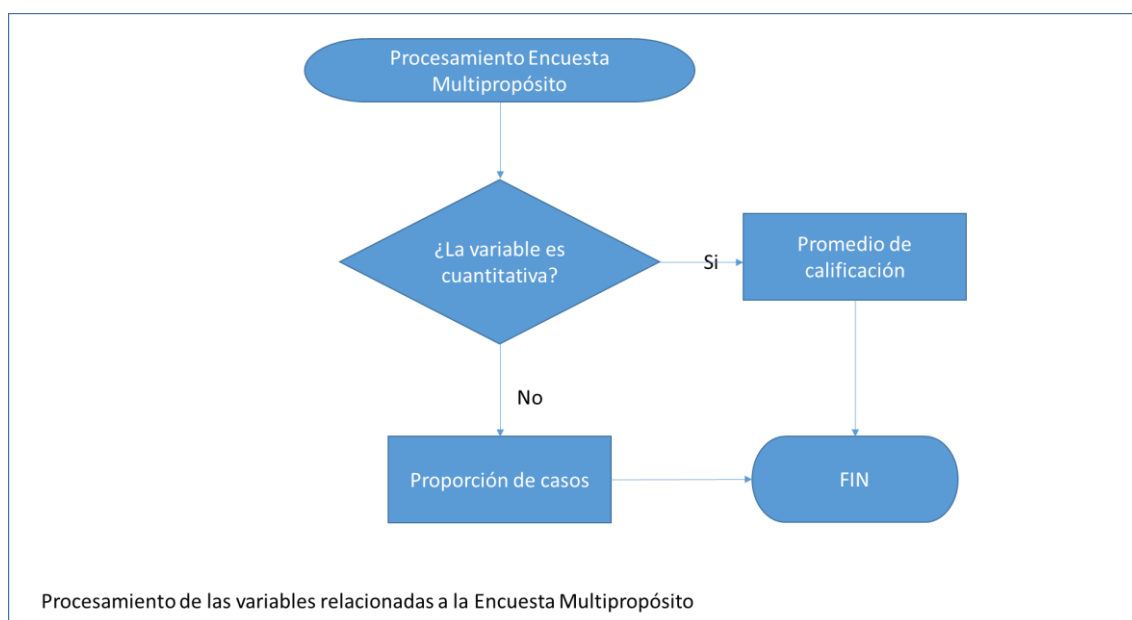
Procesamiento Encuesta Multipropósito

¿La variable es cuantitativa?

Si

Promedio de calificación

No

Proporción de casos

FIN

Procesamiento de las variables relacionadas a la Encuesta Multipropósito